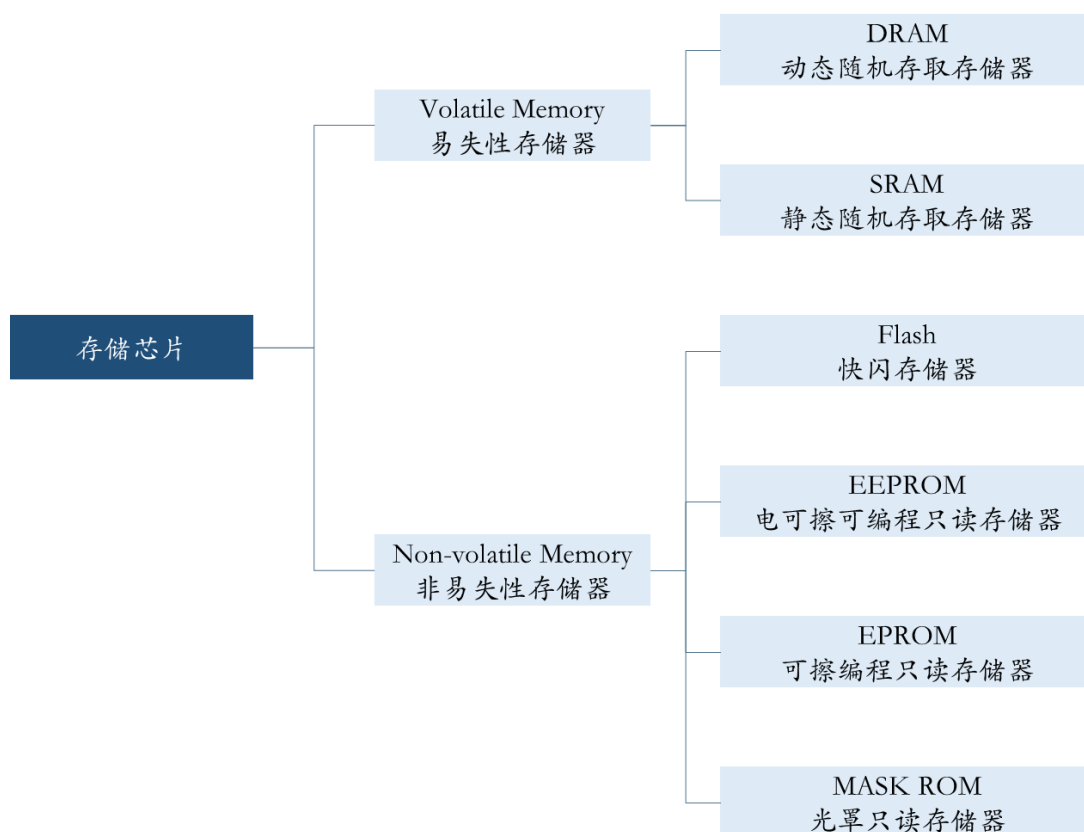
存储芯片

Volatile Memory
易失性存储器

DRAM
动态随机存取存储器

SRAM
静态随机存取存储器

Non-volatile Memory
非易失性存储器

Flash
快闪存储器

EEPROM
电可擦可编程只读存储器

EPROM
可擦编程只读存储器

MASK ROM
光罩只读存储器